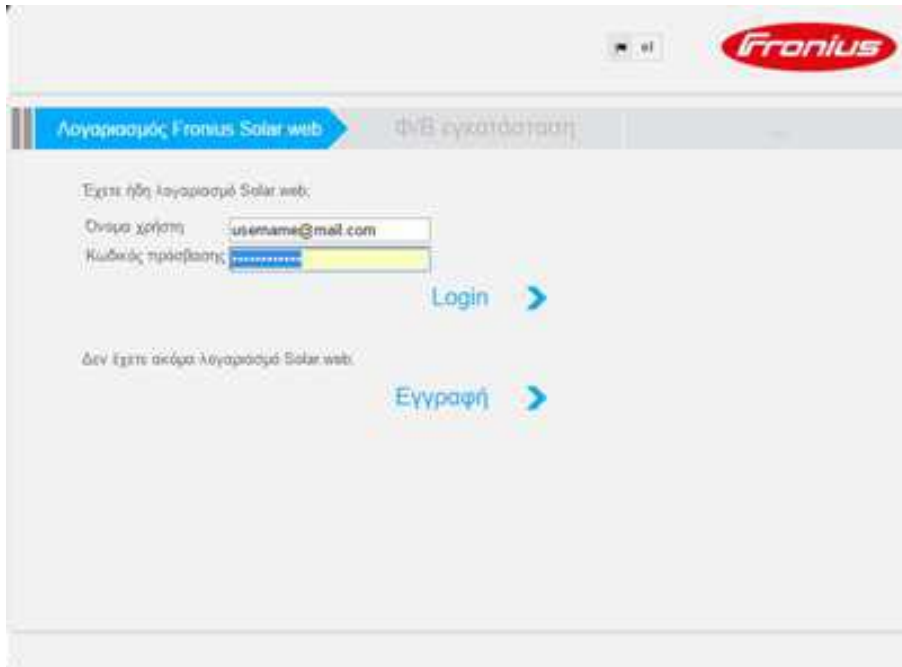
el

Fronius

Λογαριασμός Fronius Solar.web

ΦΒ εγκατάσταση

Έχετε ήδη λογαριασμό Solar.web:

Όνομα χρήστη username@mail.com

Κωδικός πρόσβασης ••••••••••

Login

Δεν έχετε ακόμα λογαριασμό Solar.web:

Εγγραφή